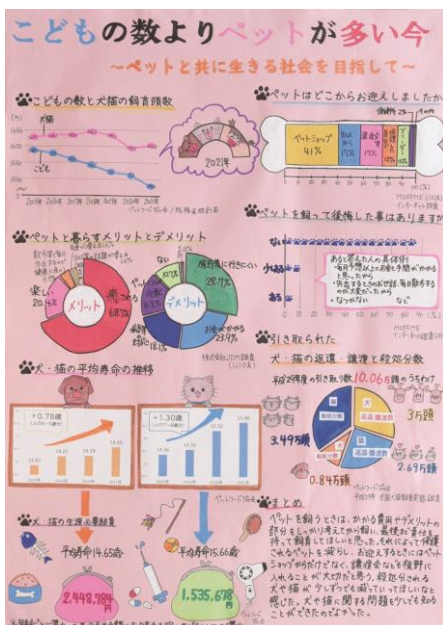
こどもの数よりペットが多い今

〜ペットと共に生きる社会を目指して〜

こどもの数と犬猫の飼育頭数

(万)

犬猫

こども

2021年

ペットはどこからお迎えしましたか

ペットショップ 41%

17%

17%

15%

ペットを飼って後悔した事はありますか

ペットと暮らすメリットとデメリット

楽しい 20.4%

メリット

癒される 68.1%

デメリット

旅行に行きにくい 28.1%

お金がかかる 23.9%

犬・猫の平均寿命の推移

+0.78歳

+1.30歳

13.87

14.21

14.29

14.65

14.44

15.04

15.32

15.66

犬・猫の生涯必要経費

平均寿命14.65歳

平均寿命15.66歳

2,448,784円

1,535,678円

引き取られた犬・猫の返還・譲渡と殺処分数

約72頭の引き取り数 10.06万頭のうちわけ

3万頭

3.49万頭

2.67万頭

0.84万頭

まとめ

ペットを飼うときは、かかる費用やデメリットの部分もしっかり考えてから飼い、最後まで責任を持って飼育してほしいと思った。それによって、保護されるペットを減らし、お迎えするときにはペットショップからだけでなく、譲渡会なども積極的に利用することが大切だと思う。殺処分される犬や猫がゼロになってほしいと感じた。犬・猫に関する問題を少しでも知ることができてよかった。